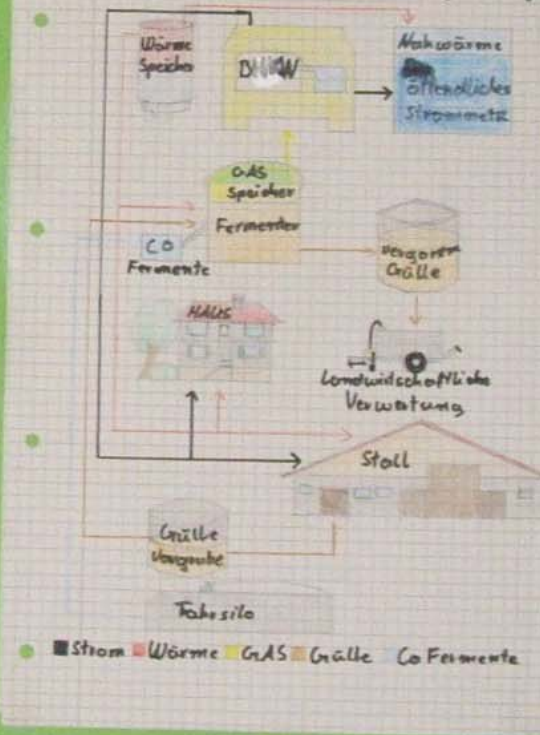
Wärme Speicher

BHKW

Nahwärme

öffentliches Stromnetz

GAS Speicher

Fermenter

CO Fermente

vergorene Gülle

HAUS

Landwirtschaftliche Verwertung

Stall

Gülle Vorgrube

Fahrsilo

Strom Wärme GAS Gülle Co Fermente